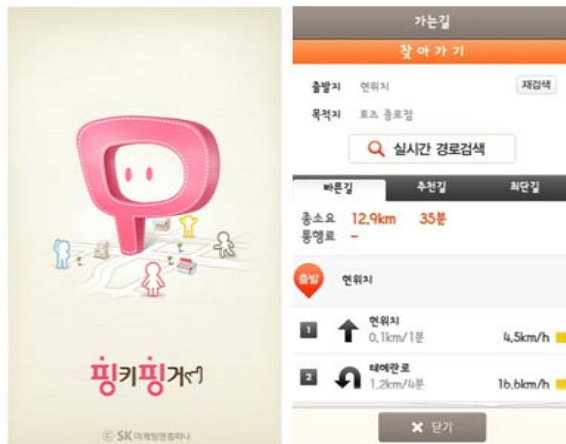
핑키핑거

© SK 마케팅앤컴퍼니

가는길

찾아가기

출발지 현위치

재검색

목적지 효조 종로점

실시간 경로검색

빠른길

추천길

최단길

총소요 12.9km 35분

통행료 -

출발

현위치

1

현위치

0.1km/1분

4.5km/h

2

테헤란로

1.2km/4분

16.6km/h

닫기